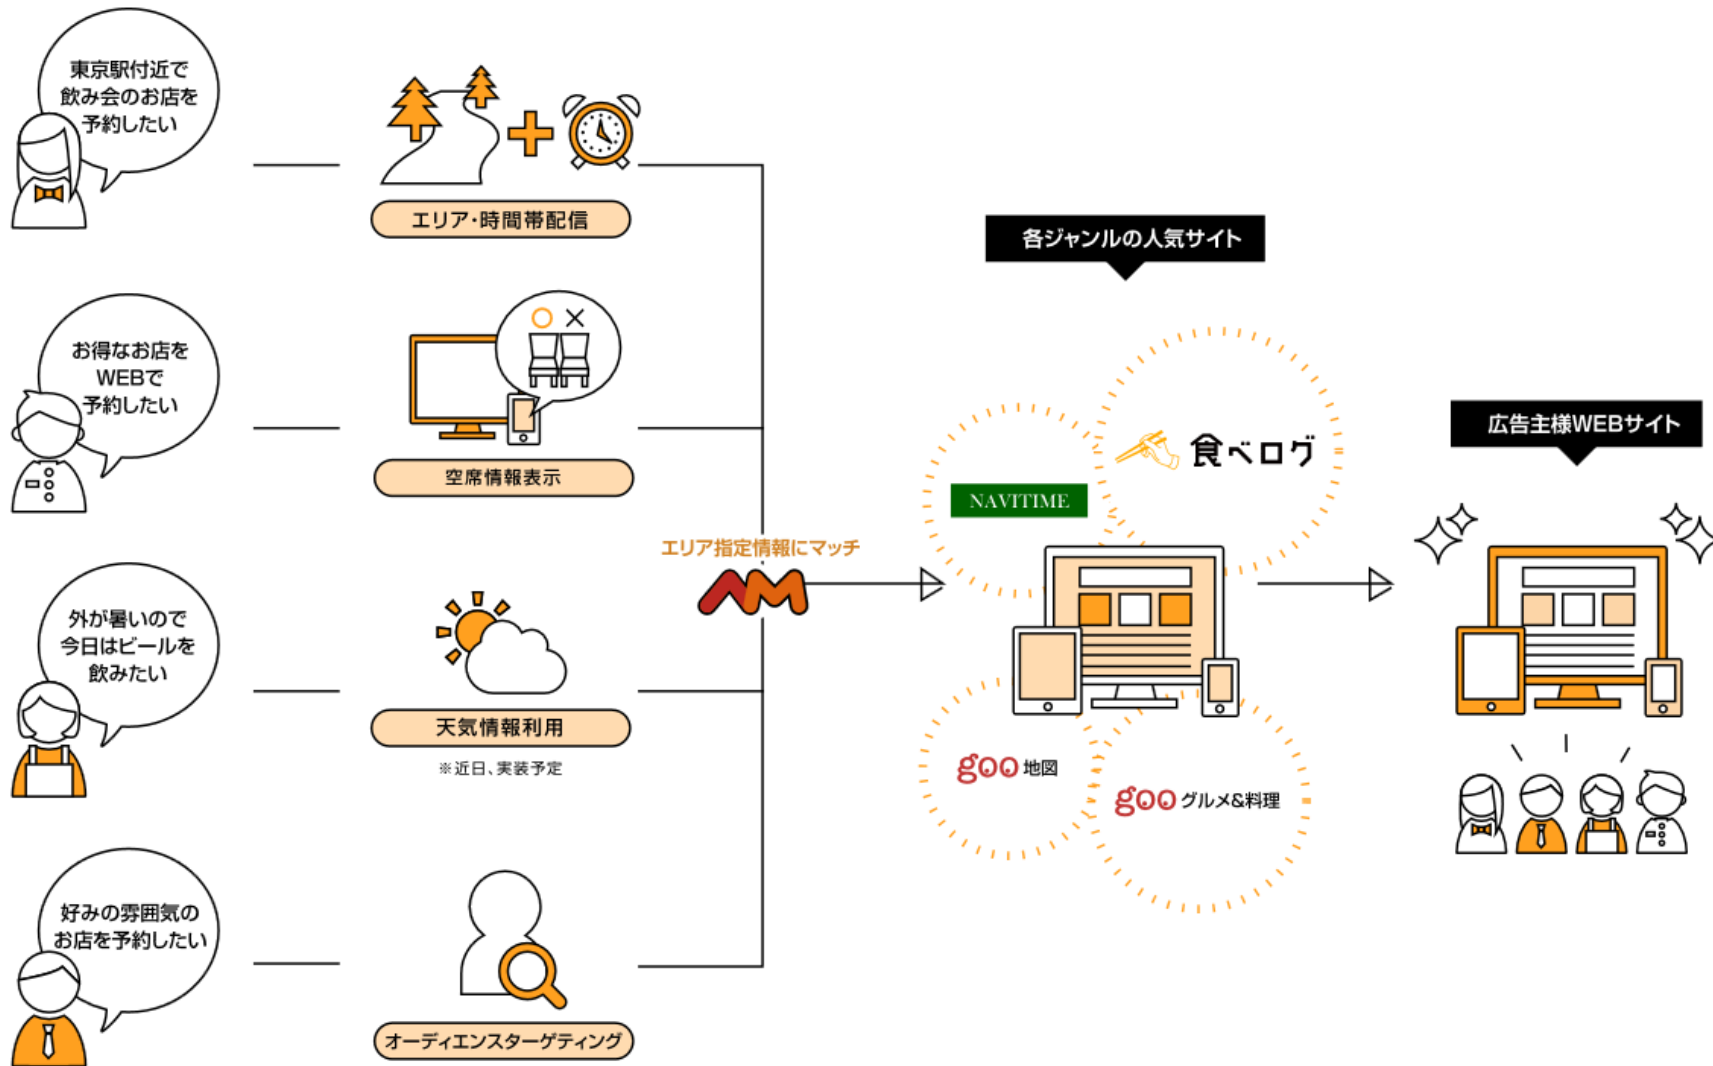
東京駅付近で飲み会のお店を予約したい

エリア・時間帯配信

お得なお店をWEBで予約したい

空席情報表示

外が暑いので今日はビールを飲みたい

天気情報利用

※近日、実装予定

好みの雰囲気のお店を予約したい

オーディエンスターゲティング

エリア指定情報にマッチ

各ジャンルの人気サイト

食べログ

NAVITIME

goo 地図

goo グルメ&料理

広告主様WEBサイト